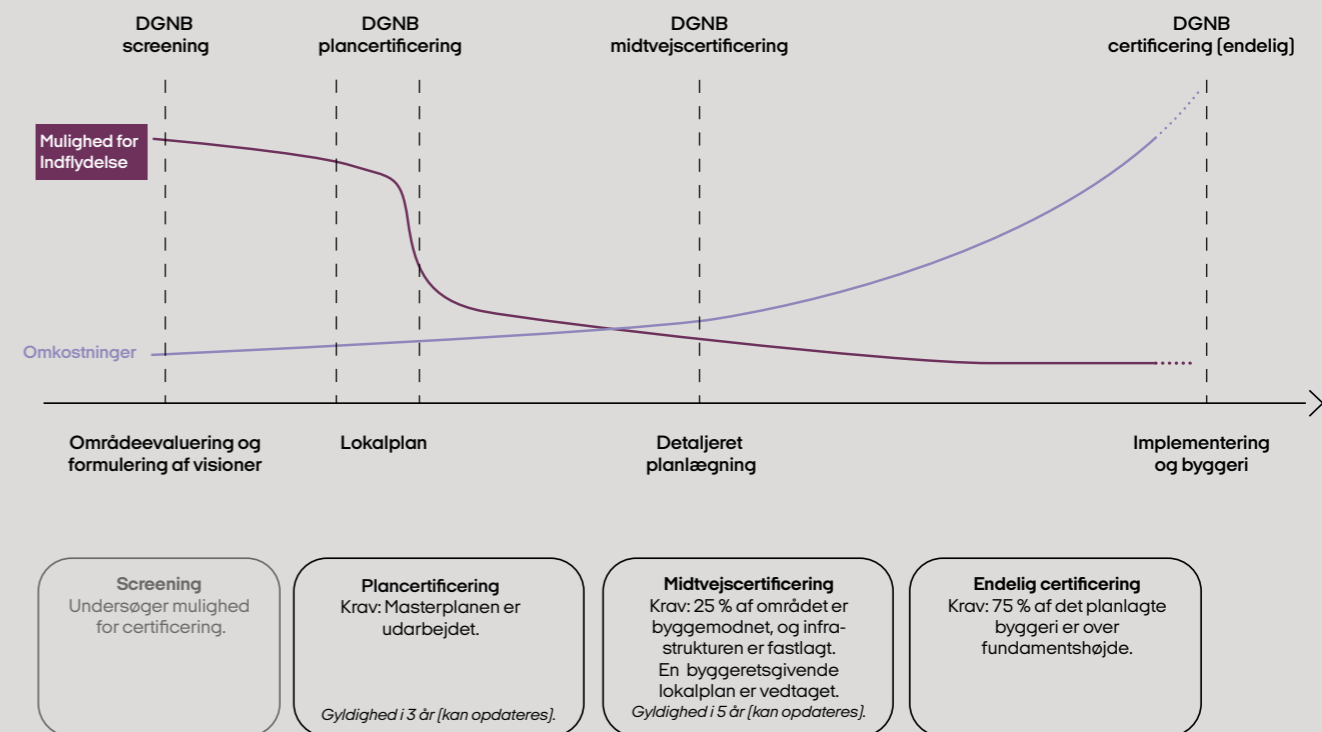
DGNB
screening

DGNB
plancertificering

DGNB
midtvejscertificering

DGNB
certificering (endelig)

Mulighed for
Indflydelse

Omkostninger

Områdeevaluering og
formulering af visioner

Lokalplan

Detaljeret
planlægning

Implementering
og byggeri

Screening
Undersøger mulighed for certificering.

Plancertificering
Krav: Masterplanen er udarbejdet.

Gyldighed i 3 år (kan opdateres).

Midtvejscertificering
Krav: 25 % af området er byggemodnet, og infrastrukturen er fastlagt.
En byggeretsgivende lokalplan er vedtaget.

Gyldighed i 5 år (kan opdateres).

Endelig certificering
Krav: 75 % af det planlagte byggeri er over fundamentshøjde.